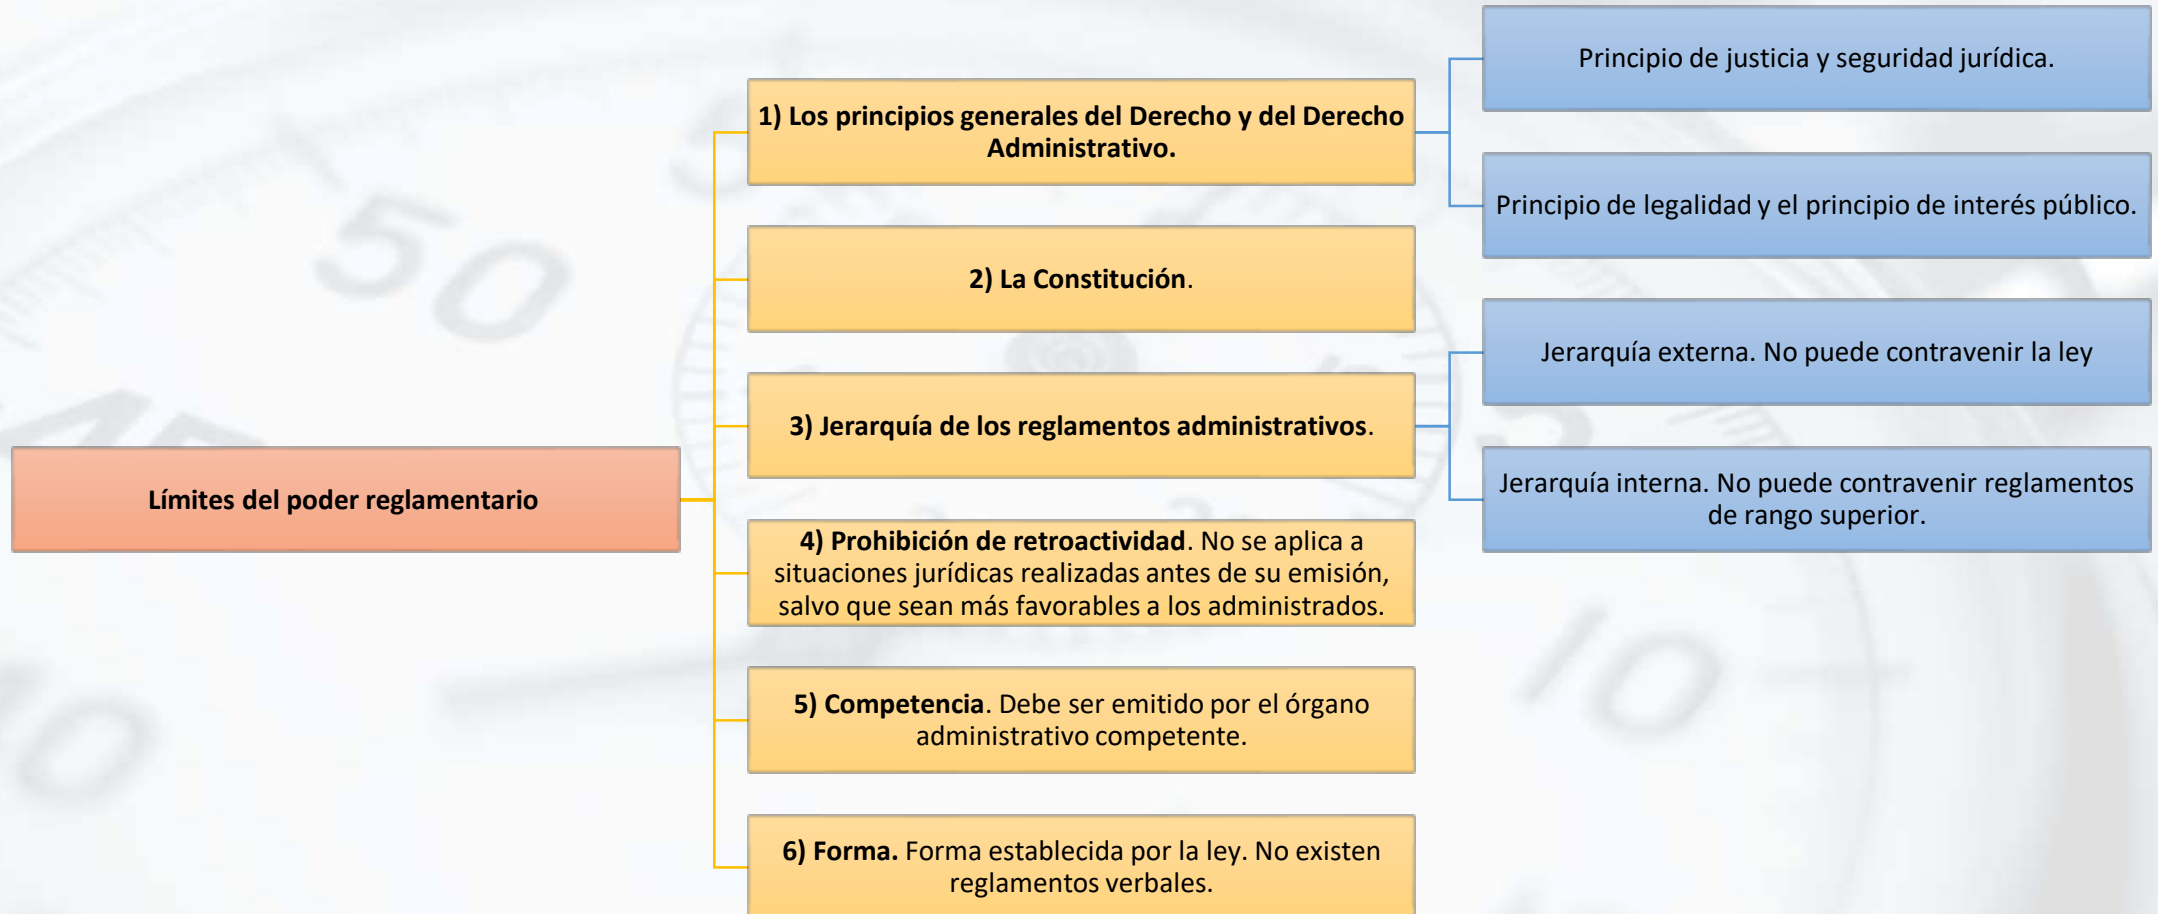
Límites del poder reglamentario

1) Los principios generales del Derecho y del Derecho Administrativo.

Principio de justicia y seguridad jurídica.

Principio de legalidad y el principio de interés público.

2) La Constitución.

3) Jerarquía de los reglamentos administrativos.

Jerarquía externa. No puede contravenir la ley

Jerarquía interna. No puede contravenir reglamentos de rango superior.

4) Prohibición de retroactividad. No se aplica a situaciones jurídicas realizadas antes de su emisión, salvo que sean más favorables a los administrados.

5) Competencia. Debe ser emitido por el órgano administrativo competente.

6) Forma. Forma establecida por la ley. No existen reglamentos verbales.